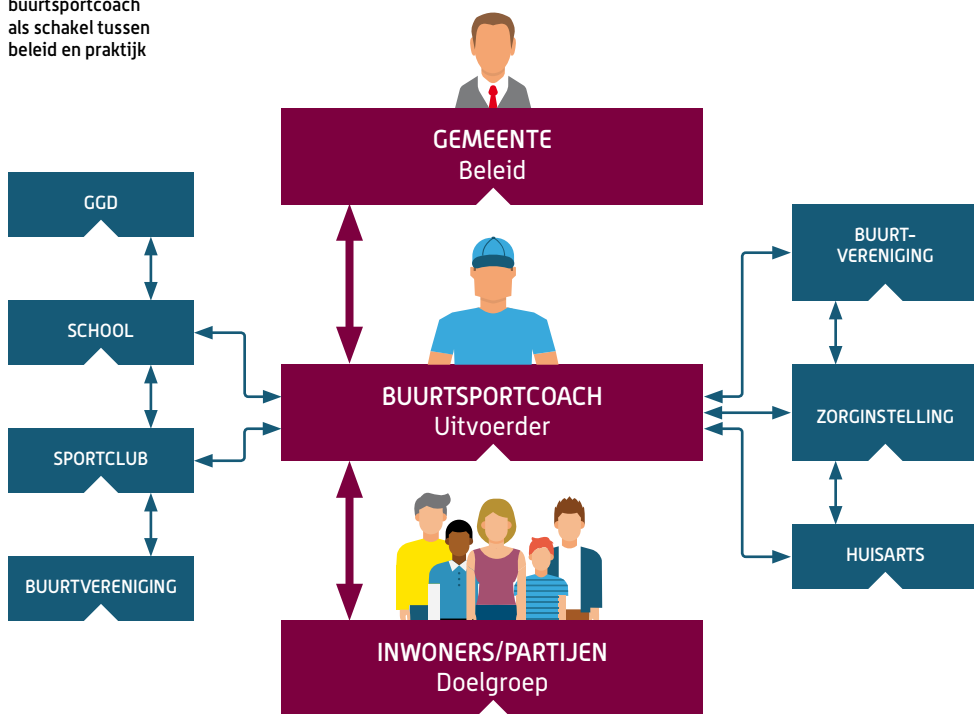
buurtsportcoach als schakel tussen beleid en praktijk

GEMEENTE
Beleid

GGD

SCHOOL

SPORTCLUB

BUURTVERENIGING

BUURTSPORTCOACH
Uitvoerder

BUURT-
VERENIGING

ZORGINSTELLING

HUISARTS

INWONERS/PARTIJEN
Doelgroep